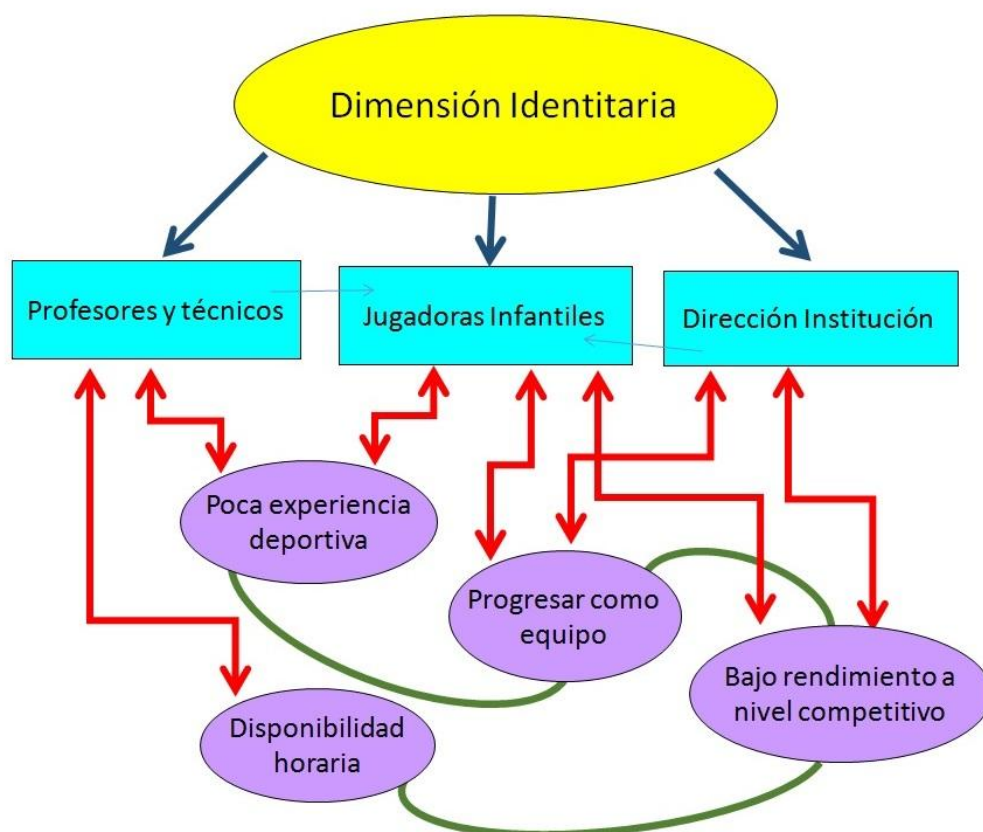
Dimensión Identitaria

Profesores y técnicos

Jugadoras Infantiles

Dirección Institución

Poca experiencia deportiva

Progresar como equipo

Bajo rendimiento a nivel competitivo

Disponibilidad horaria